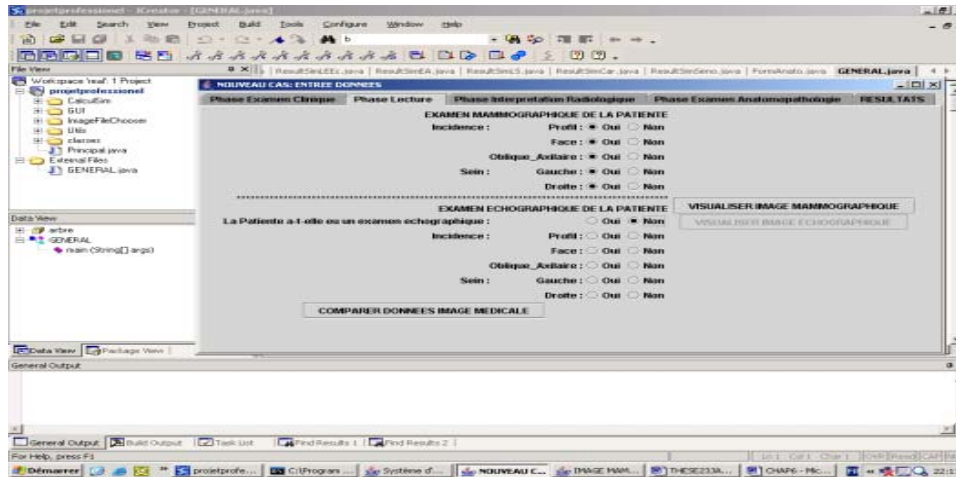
projetprofessionnel - JCreator - [GENERAL.java]

File Edit Search View Project Build Tools Configure Window Help

File View

ResultSimLEEc.java | ResultSimEA.java | ResultSimIS.java | ResultSimCar.java | ResultSimSeno.java | FormAnato.java | GENERAL.java

Workspace 'real': 1 Project
projetprofessionnel
CalculSim
GUI
ImageFileChooser
Utils
classes
Principal.java
External Files
GENERAL.java

Data View
arbre
GENERAL
main (String[] args)

Data View | Package View

NOUVEAU CAS: ENTREE DONNEES

Phase Examen Clinique | Phase Lecture | Phase Interpretation Radiologique | Phase Examen Anatomopathologie | RESULTATS

EXAMEN MAMMOGRAPHIQUE DE LA PATIENTE
Incidence : Profil : Oui Non
Face : Oui Non
Oblique_Axilaire : Oui Non
Sein : Gauche : Oui Non
Droite : Oui Non

EXAMEN ECHOGRAPHIQUE DE LA PATIENTE
VISUALISER IMAGE MAMMOGRAPHIQUE
La Patiente a-t-elle eu un examen echographique : Oui Non
VISUALISER IMAGE ECHOGRAPHIQUE
Incidence : Profil : Oui Non
Face : Oui Non
Oblique_Axilaire : Oui Non
Sein : Gauche : Oui Non
Droite : Oui Non

COMPARER DONNEES IMAGE MEDICALE

General Output

General Output | Build Output | Task List | Find Results 1 | Find Results 2

For Help, press F1

Démarrer | projetprofe... | C:\Program ... | Système d'... | NOUVEAU C... | IMAGE MAM... | THESE233A... | CHAP6 - Mic... | 22:1